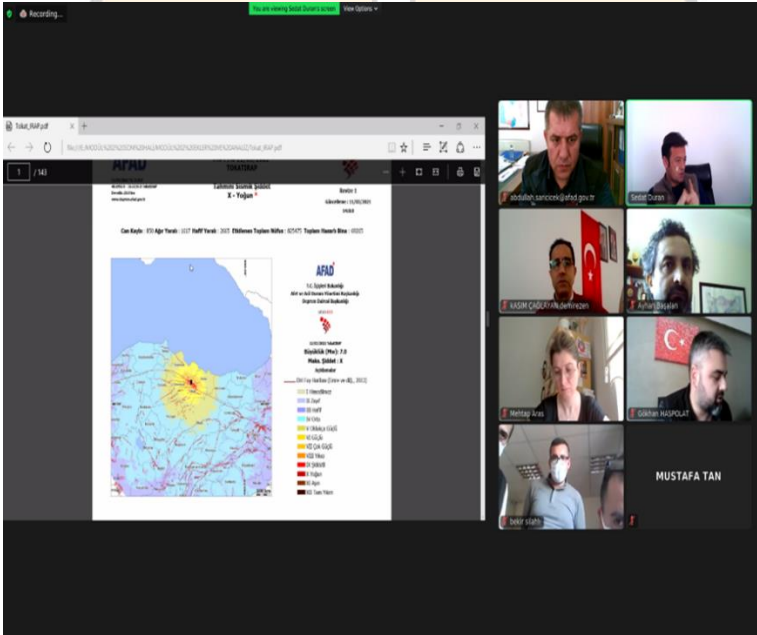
Recording...

You are viewing Sedat Duran's screen View Options

Tokat_RIAP.pdf

1 / 143

AFAD

TOKATDEP

Tahmini Sismik Şiddet
X - Yoğun

Sürüm 1

Can Kaybı : 870 Ağır Yaralı : 1137 Hafif Yaralı : 2605 Etkilenen Toplam Nüfus : 825475 Toplam Hasarlı Bina : 69005

AFAD

T.C. İçişleri Bakanlığı
Afet ve Acil Durum Yönetimi Başkanlığı
Deprem Dairesi Başkanlığı

Büyüklük (Mw): 7.0
Maks. Şiddet : X
Açıklamalar

I Hissedilmez
II Zayıf
III Hafif
IV Orta
V Oldukça Güçlü
VI Güçlü
VII Çok Güçlü
VIII Yıkıcı
IX Şiddetli
X Yoğun
XI Aşırı
XII Tam Yıkım

abdullah.saricicek@afad.gov.tr

Sedat Duran

KASIM ÇADIRCI...

Ayhan Başalan

Mehtap Aras

Gökhan HASPOLAT

bekir sılan

MUSTAFA TAN